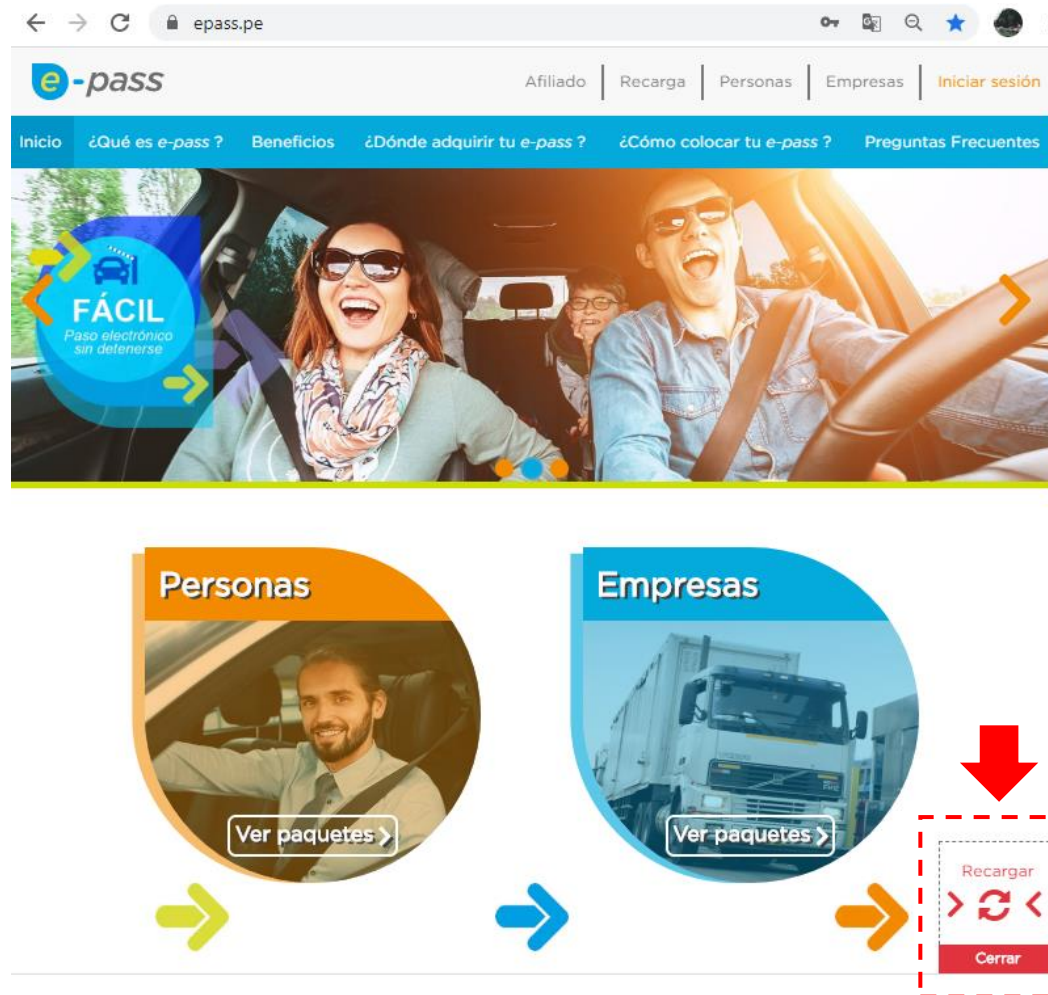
epass.pe

e-pass

Afiliado | Recarga | Personas | Empresas | Iniciar sesión

Inicio ¿Qué es e-pass ? Beneficios ¿Dónde adquirir tu e-pass ? ¿Cómo colocar tu e-pass ? Preguntas Frecuentes

FÁCIL
Paso electrónico sin detenerse

Personas

Ver paquetes

Empresas

Ver paquetes

Recargar

Cerrar